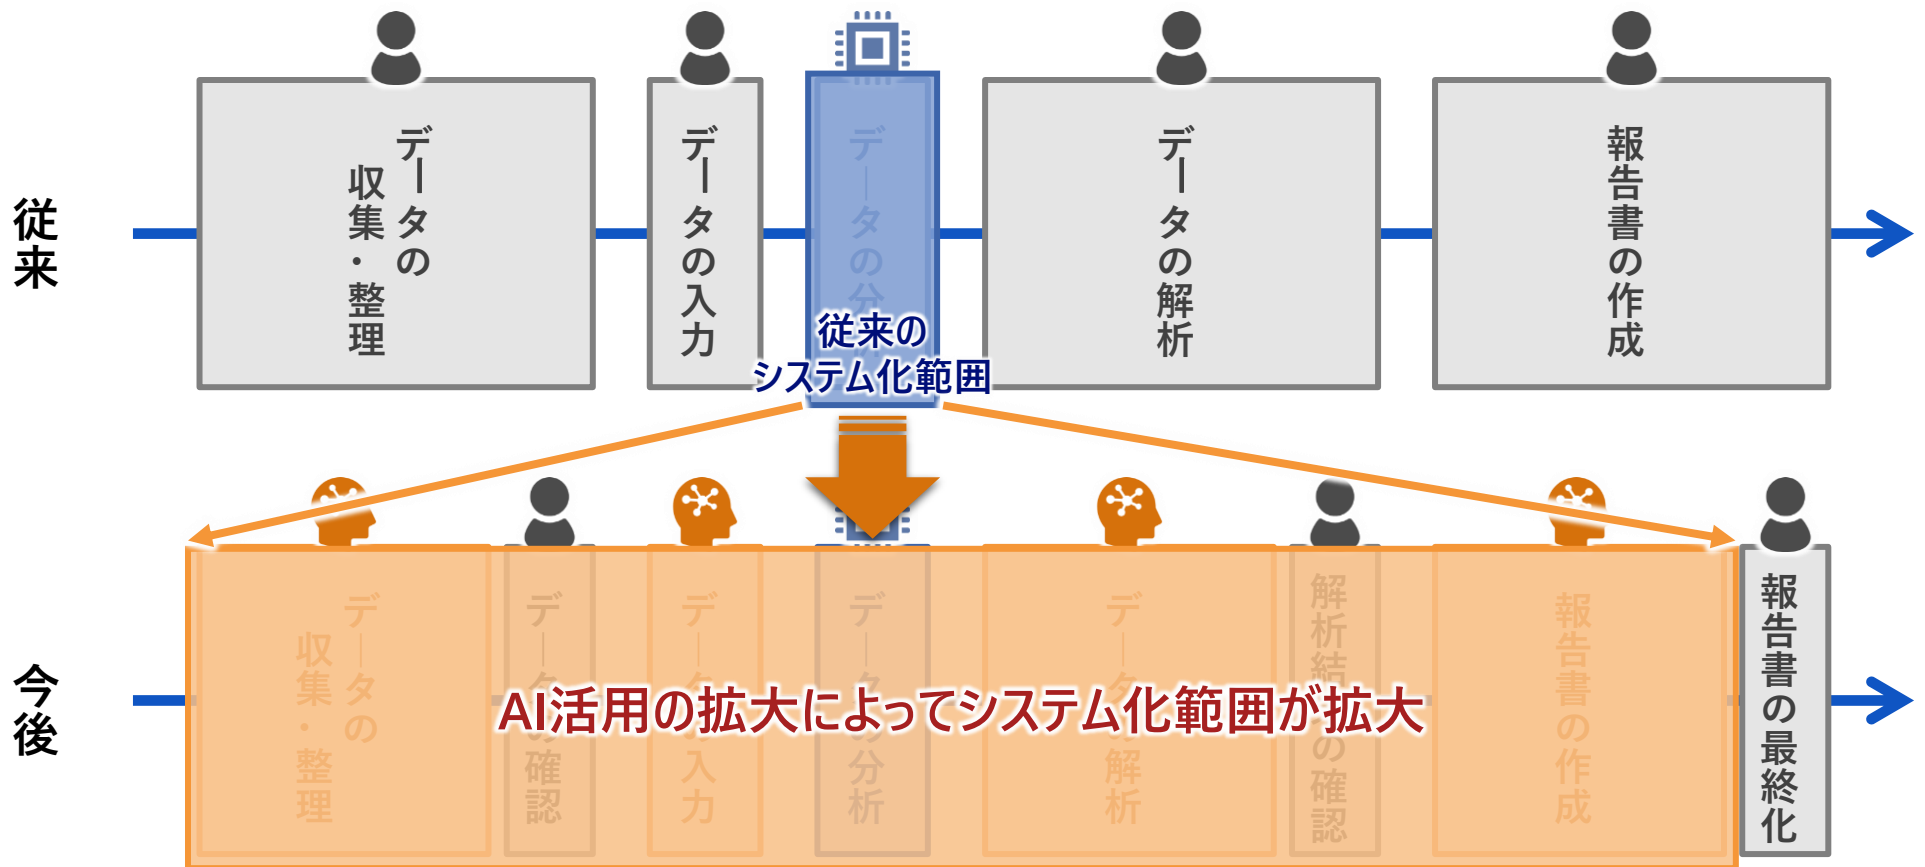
従来

データの収集・整理

データの入力

データの分析

従来のシステム化範囲

データの解析

報告書の作成

今後

データの収集・整理

データの確認

データの入力

データの分析

データの解析

解析結果の確認

報告書の作成

報告書の最終化

AI活用の拡大によってシステム化範囲が拡大